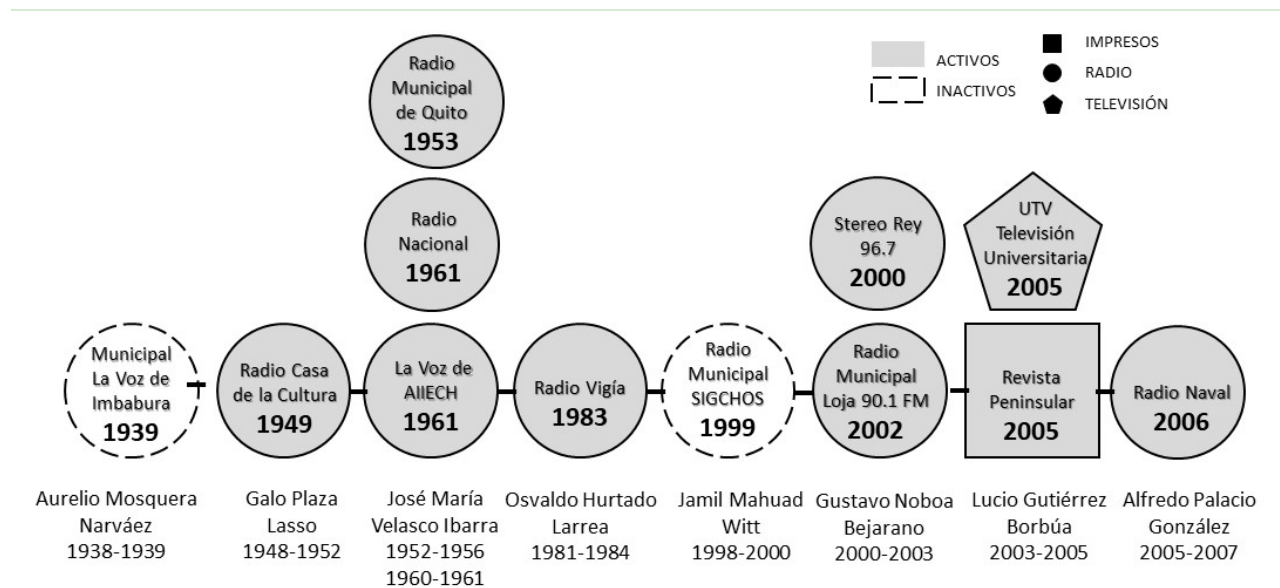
ACTIVOS
INACTIVOS
IMPRESOS
RADIO
TELEVISIÓN

Radio Municipal de Quito 1953

Radio Nacional 1961

Stereo Rey 96.7 2000

UTV Televisión Universitaria 2005

Municipal La Voz de Imbabura 1939

Radio Casa de la Cultura 1949

La Voz de AIIECH 1961

Radio Vigía 1983

Radio Municipal SIGCHOS 1999

Radio Municipal Loja 90.1 FM 2002

Revista Peninsular 2005

Radio Naval 2006

Aurelio Mosquera Narváez 1938-1939

Galo Plaza Lasso 1948-1952

José María Velasco Ibarra 1952-1956 1960-1961

Osvaldo Hurtado Larrea 1981-1984

Jamil Mahuad Witt 1998-2000

Gustavo Noboa Bejarano 2000-2003

Lucio Gutiérrez Borbúa 2003-2005

Alfredo Palacio González 2005-2007